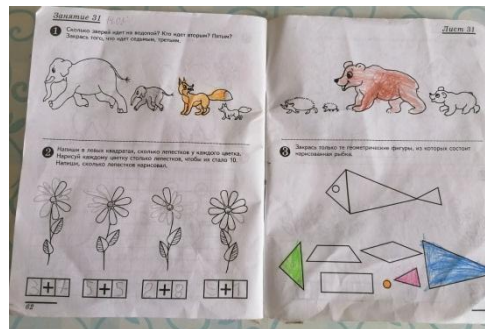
Занятие 31

1 Сколько зверей идет на водопой? Кто идет вторым? Потом? Закрась того, кто идет седьмым, третьим.

2 Напиши в левых квадратах, сколько лепестков у каждого цветка. Нарисуй каждому цветку столько лепестков, чтобы их стало 10. Напиши, сколько лепестков нарисовал.

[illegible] + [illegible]   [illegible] + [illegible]   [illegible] + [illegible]   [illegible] + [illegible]

32

Лист 31

3 Закрась только те геометрические фигуры, из которых состоит нарисованная рыбка.